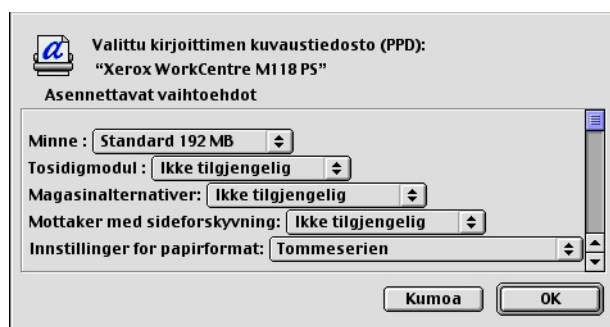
Valittu kirjoittimen kuvaustiedosto (PPD):
"Xerox WorkCentre M118 PS"

Asennettavat vaihtoehdot

Minne : Standard 192 MB
Tosidigmodul : Ikke tilgjengelig
Magasinalternativer: Ikke tilgjengelig
Mottaker med sideforskyvning: Ikke tilgjengelig
Innstillinger for papirformat: Tommeserien

Kumoa
OK